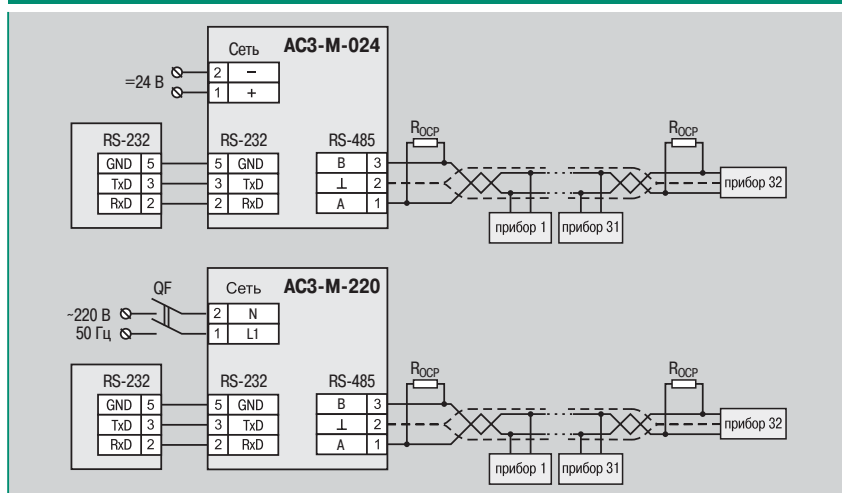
Сеть АС3-М-024

=24 В

2 –
1 +

RS-232
GND 5
TxD 3
RxD 2

RS-232
5 GND
3 TxD
2 RxD

RS-485
B 3
⊥ 2
A 1

$R_{OCP}$

$R_{OCP}$

прибор 1

прибор 31

прибор 32

QF

Сеть АС3-М-220

~220 В
50 Гц

2 N
1 L1

RS-232
GND 5
TxD 3
RxD 2

RS-232
5 GND
3 TxD
2 RxD

RS-485
B 3
⊥ 2
A 1

$R_{OCP}$

$R_{OCP}$

прибор 1

прибор 31

прибор 32